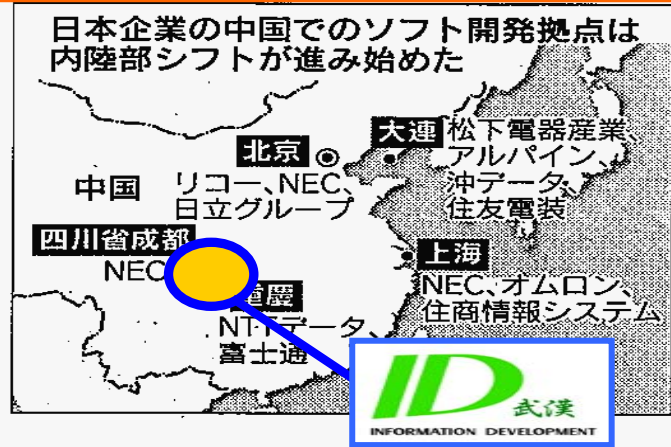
日本企業の中国でのソフト開発拠点は内陸部シフトが進み始めた

大連
松下電器産業、アルパイン、沖データ、住友電装

北京
リコー、NEC、日立グループ

中国

四川省成都
NEC

上海
NEC、オムロン、住商情報システム

重慶
NTTデータ、富士通

ID 武漢
INFORMATION DEVELOPMENT